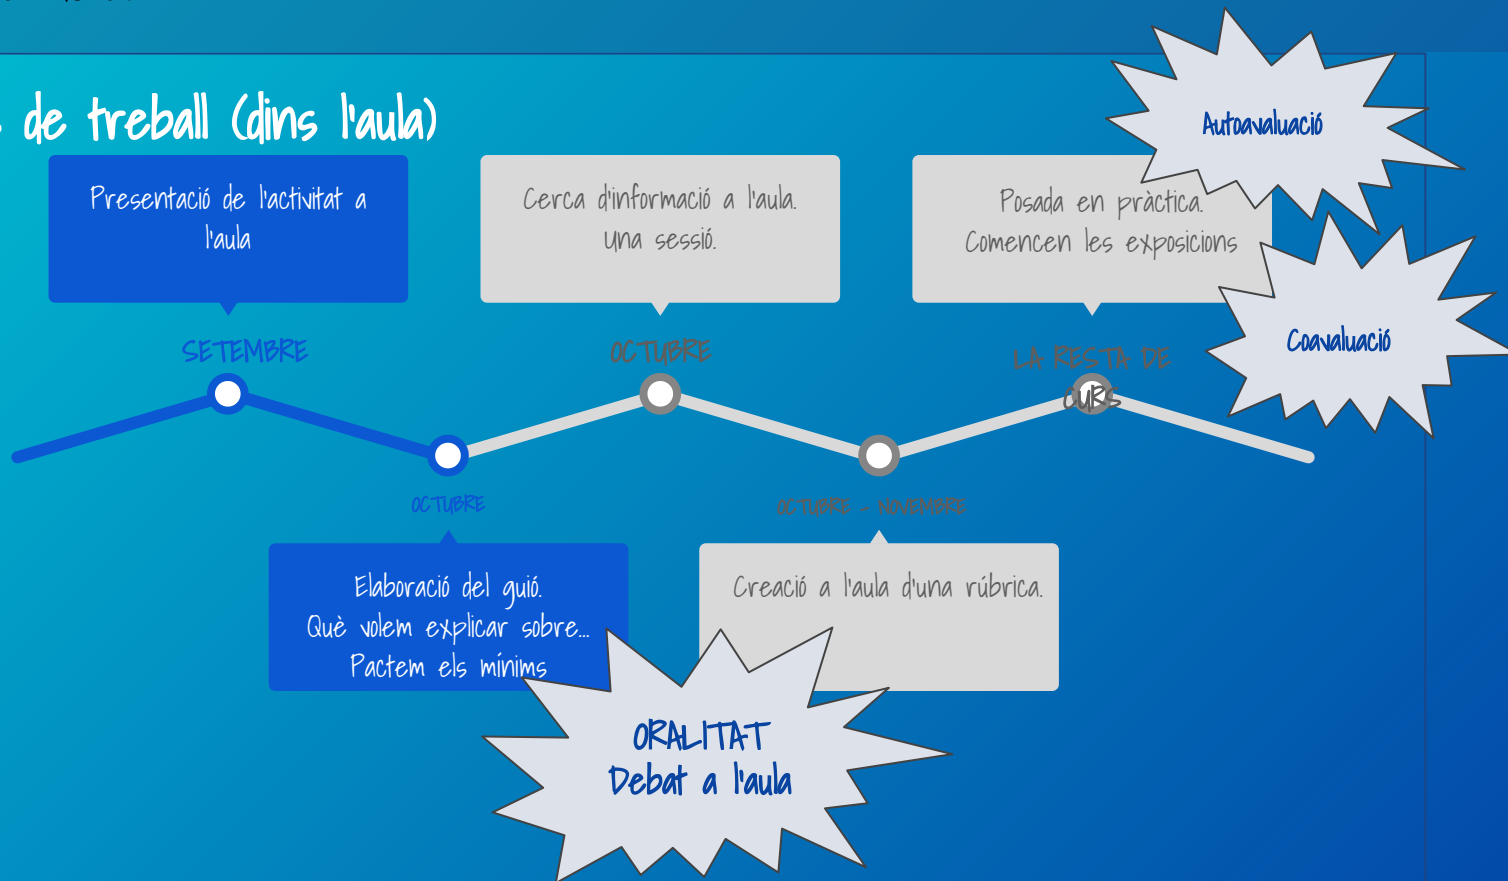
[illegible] de treball (dins l'aula)

Presentació de l'activitat a l'aula

SETEMBRE

Cerca d'informació a l'aula. una sessió.

OCTUBRE

Posada en pràctica. Comencen les exposicions

LA RESTA DE CURS

Autoavaluació

Coavaluació

OCTUBRE

Elaboració del guió. Què volem explicar sobre... Pactem els mínims

OCTUBRE - NOVEMBRE

Creació a l'aula d'una rúbrica.

ORALITAT
Debat a l'aula